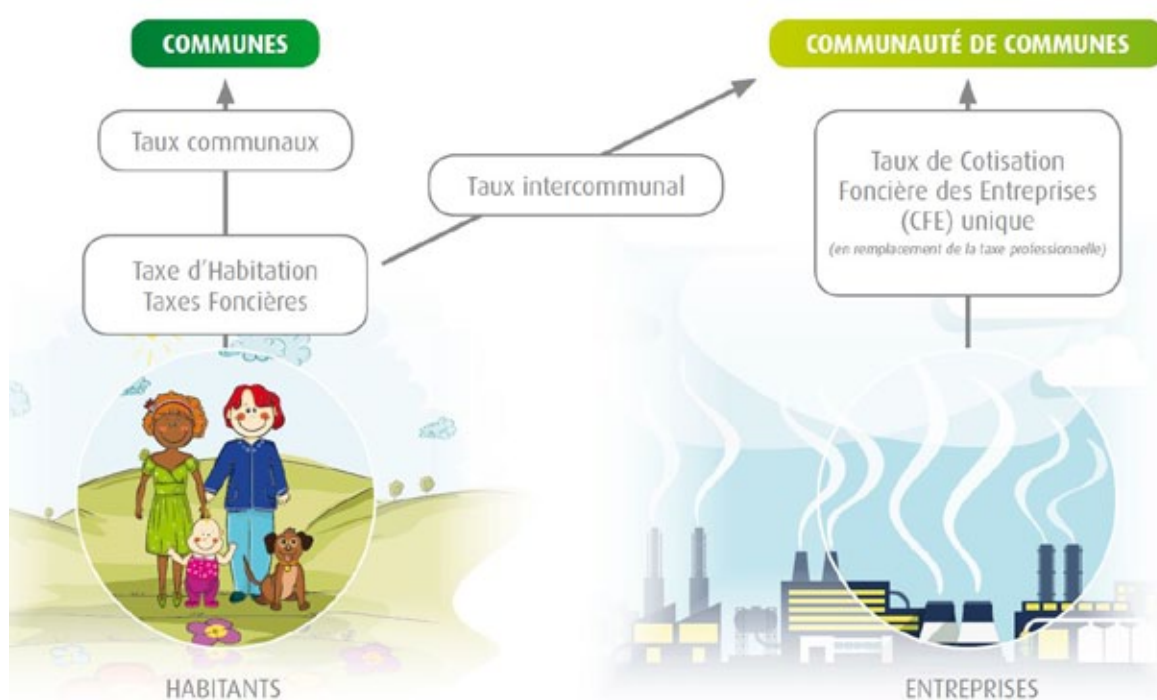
COMMUNES

Taux communaux

Taxe d'Habitation
Taxes Foncières

Taux intercommunal

COMMUNAUTÉ DE COMMUNES

Taux de Cotisation Foncière des Entreprises (CFE) unique
(en remplacement de la taxe professionnelle)

HABITANTS

ENTREPRISES